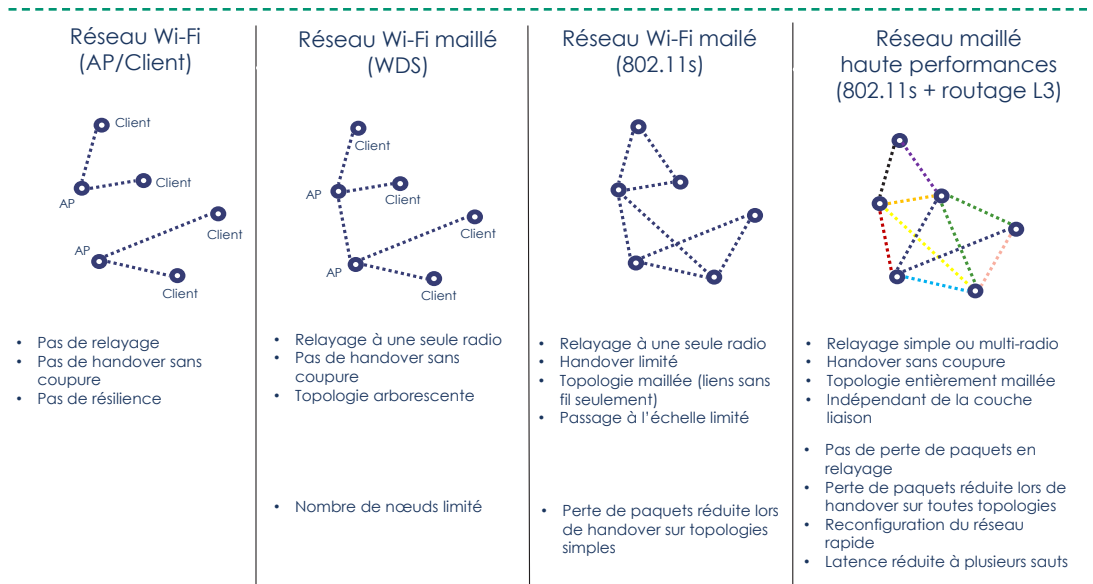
Réseau Wi-Fi (AP/Client)

Client
Client
AP
Client
AP
Client

• Pas de relayage
• Pas de handover sans coupure
• Pas de résilience

Réseau Wi-Fi maillé (WDS)

Client
AP
Client
Client
AP
Client

• Relayage à une seule radio
• Pas de handover sans coupure
• Topologie arborescente

• Nombre de nœuds limité

Réseau Wi-Fi maillé (802.11s)

• Relayage à une seule radio
• Handover limité
• Topologie maillée (liens sans fil seulement)
• Passage à l'échelle limité

• Perte de paquets réduite lors de handover sur topologies simples

Réseau maillé haute performances (802.11s + routage L3)

• Relayage simple ou multi-radio
• Handover sans coupure
• Topologie entièrement maillée
• Indépendant de la couche liaison

• Pas de perte de paquets en relayage
• Perte de paquets réduite lors de handover sur toutes topologies
• Reconfiguration du réseau rapide
• Latence réduite à plusieurs sauts